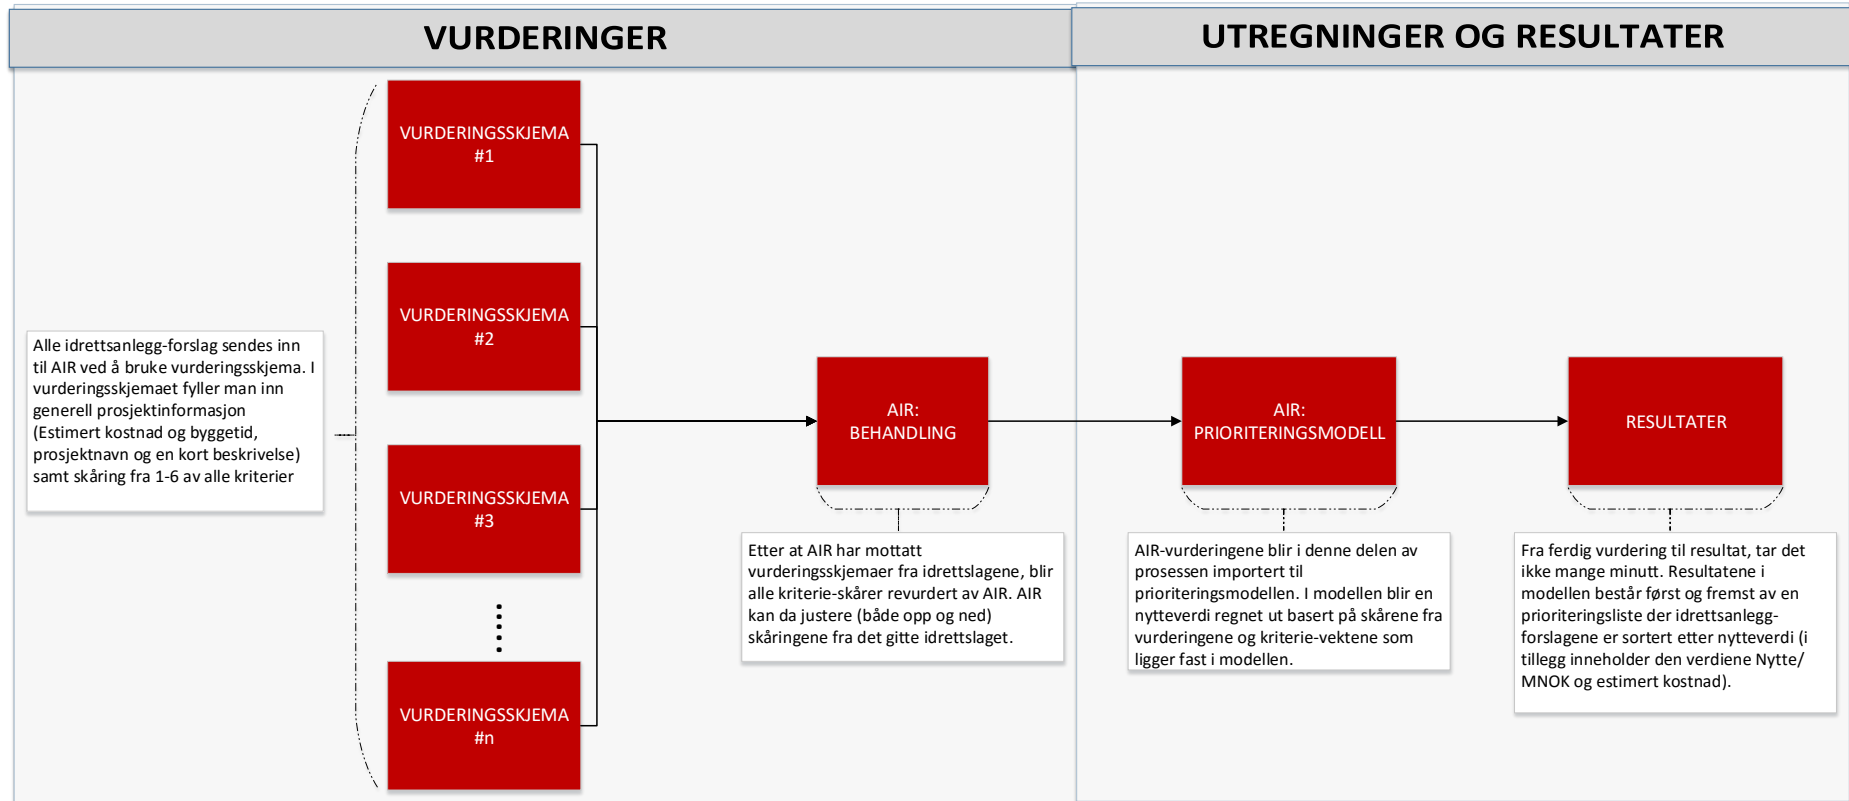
VURDERINGER

UTREGNINGER OG RESULTATER

Alle idrettsanlegg-forslag sendes inn til AIR ved å bruke vurderingsskjema. I vurderingsskjemaet fyller man inn generell prosjektinformasjon (Estimert kostnad og byggetid, prosjektnavn og en kort beskrivelse) samt skåring fra 1-6 av alle kriterier

VURDERINGSSKJEMA #1

VURDERINGSSKJEMA #2

VURDERINGSSKJEMA #3

VURDERINGSSKJEMA #n

AIR: BEHANDLING

Etter at AIR har mottatt vurderingsskjemaer fra idrettslagene, blir alle kriterie-skårer revurdert av AIR. AIR kan da justere (både opp og ned) skåringene fra det gitte idrettslaget.

AIR: PRIORITERINGSMODELL

AIR-vurderingene blir i denne delen av prosessen importert til prioriteringsmodellen. I modellen blir en nytteverdi regnet ut basert på skårene fra vurderingene og kriterie-vektene som ligger fast i modellen.

RESULTATER

Fra ferdig vurdering til resultat, tar det ikke mange minutt. Resultatene i modellen består først og fremst av en prioriteringsliste der idrettsanlegg-forslagene er sortert etter nytteverdi (i tillegg inneholder den verdiene Nytte/ MNOK og estimert kostnad).